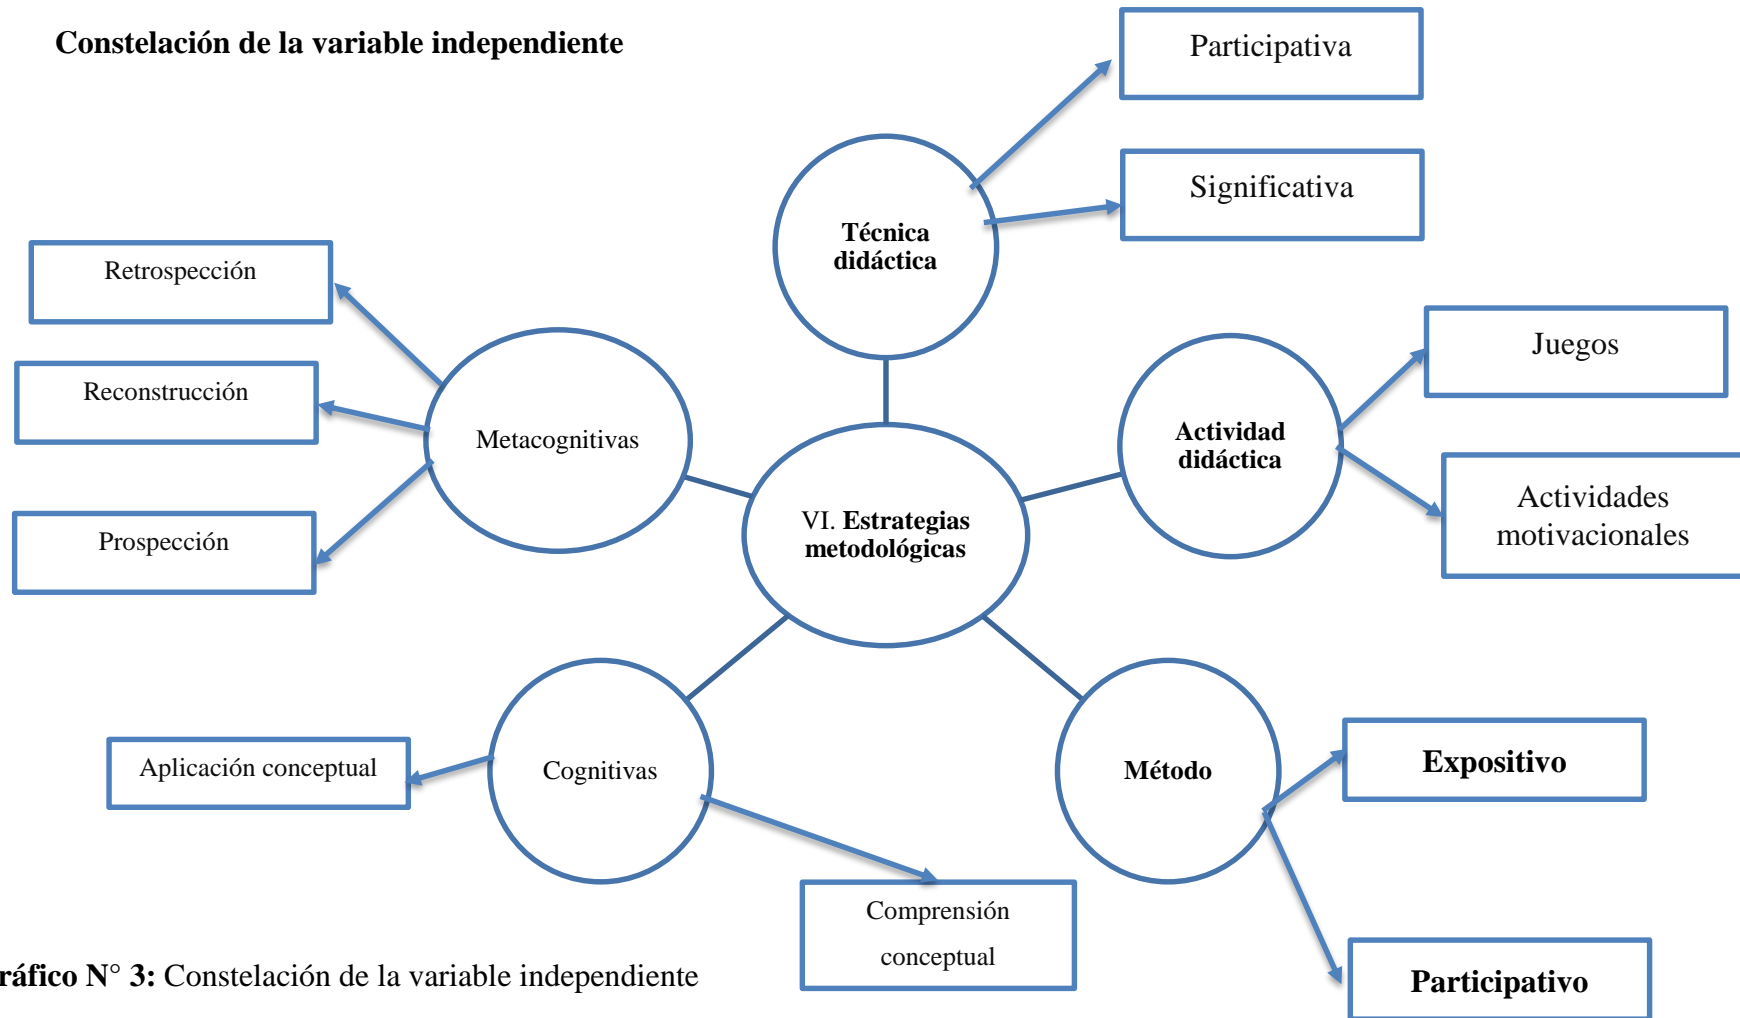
Constelación de la variable independiente

Participativa

Significativa

Técnica didáctica

Retrospección

Reconstrucción

Prospección

Metacognitivas

VI. Estrategias metodológicas

Juegos

Actividad didáctica

Actividades motivacionales

Aplicación conceptual

Cognitivas

Método

Expositivo

Comprensión conceptual

Participativo

ráfico N° 3: Constelación de la variable independiente